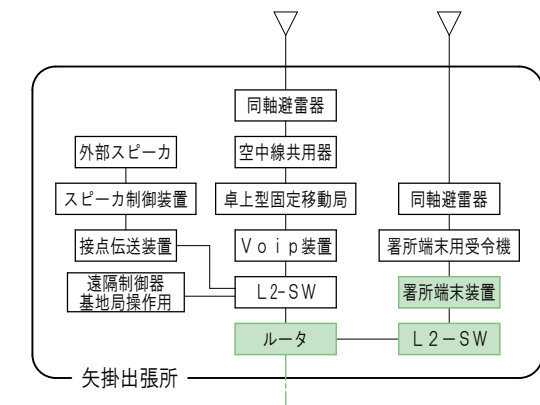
同軸避雷器

空中線共用器

卓上型固定移動局

Ｖｏｉｐ装置

L2-SW

ルータ

外部スピーカ

スピーカ制御装置

接点伝送装置

遠隔制御器
基地局操作用

同軸避雷器

署所端末用受令機

署所端末装置

Ｌ２－ＳＷ

矢掛出張所